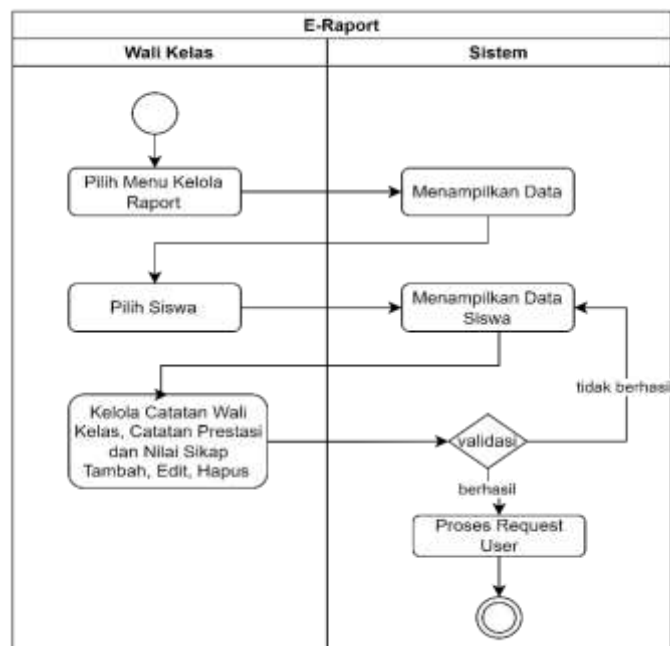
E-Raport

Wali Kelas

Sistem

Pilih Menu Kelola Raport

Menampilkan Data

Pilih Siswa

Menampilkan Data Siswa

Kelola Catatan Wali Kelas, Catatan Prestasi dan Nilai Sikap Tambah, Edit, Hapus

validasi

tidak berhasi

berhasil

Proses Request User